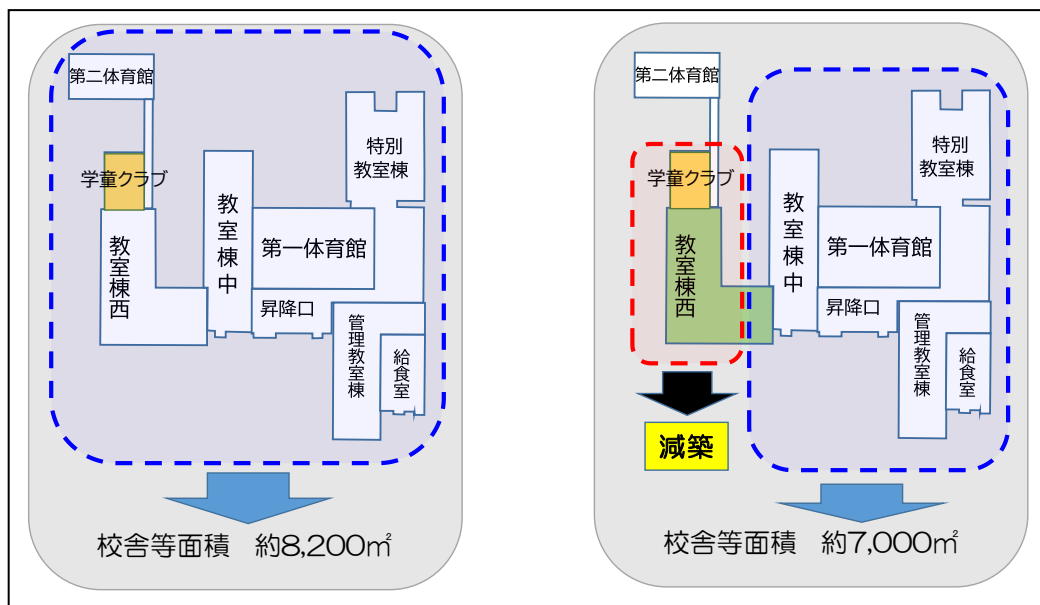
第二体育館

学童クラブ

教室棟西

教室棟中

第一体育館

特別教室棟

昇降口

管理教室棟

給食室

校舎等面積　約8,200㎡

第二体育館

学童クラブ

教室棟西

教室棟中

第一体育館

特別教室棟

昇降口

管理教室棟

給食室

減築

校舎等面積　約7,000㎡